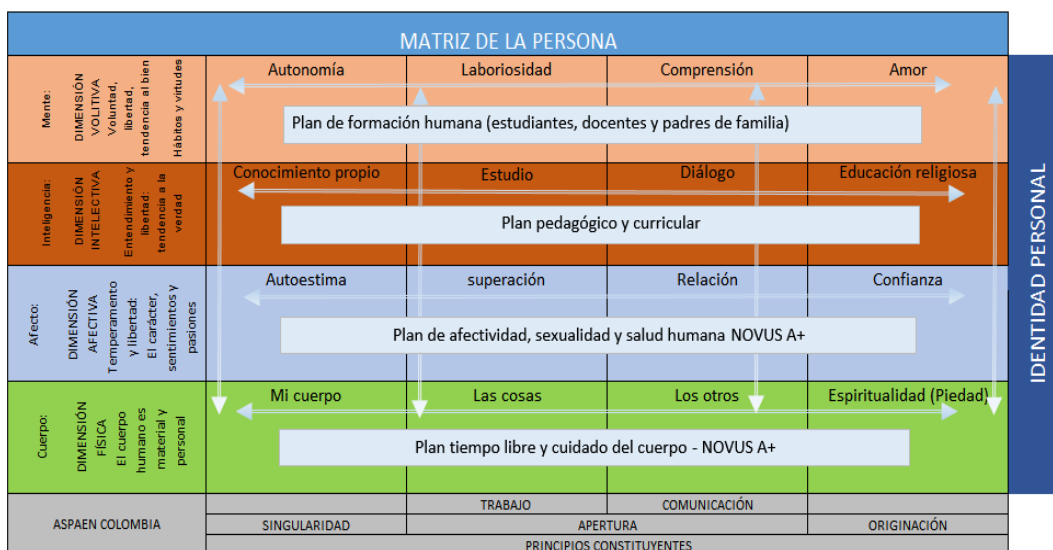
MATRIZ DE LA PERSONA

IDENTIDAD PERSONAL

| | | | | |
|---|---|---|---|---|
| Mente: DIMENSIÓN VOLITIVA Voluntad, libertad, tendencia al bien Hábitos y virtudes | Autonomía | Laboriosidad | Comprensión | Amor |
| | Plan de formación humana (estudiantes, docentes y padres de familia) | | | |
| Inteligencia: DIMENSIÓN INTELECTIVA Entendimiento y libertad: tendencia a la verdad | Conocimiento propio | Estudio | Diálogo | Educación religiosa |
| | Plan pedagógico y curricular | | | |
| Afecto: DIMENSIÓN AFECTIVA Temperamento y libertad: El carácter, sentimientos y pasiones | Autoestima | superación | Relación | Confianza |
| | Plan de afectividad, sexualidad y salud humana NOVUS A+ | | | |
| Cuerpo: DIMENSIÓN FÍSICA El cuerpo humano es material y personal | Mi cuerpo | Las cosas | Los otros | Espiritualidad (Piedad) |
| | Plan tiempo libre y cuidado del cuerpo - NOVUS A+ | | | |
| ASPAEN COLOMBIA | | TRABAJO | COMUNICACIÓN | |
| | SINGULARIDAD | APERTURA | | ORIGINACIÓN |
| | PRINCIPIOS CONSTITUYENTES | | | |